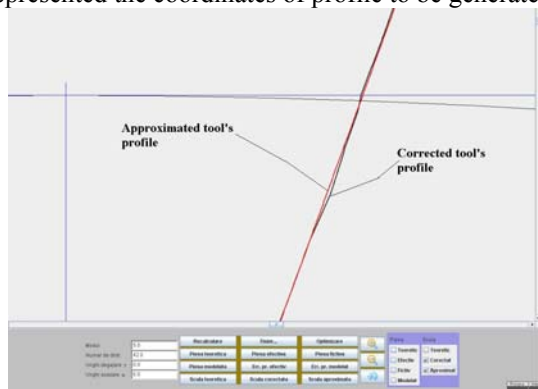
represented the coordinates of profile to be generated

Approximated tool's profile

Corrected tool's profile

Modul 5.0
Numar de dinti 42.0
Unghi degajare γ 0.0
Unghi asezare α 0.0

Recalculare
Date...
Optimizare
Piesa teoretica
Piesa efectiva
Piesa fictiva
Piesa modelata
Scula teoretica
Scula corectata
Scula aproximata

Piesa
Teoretic
Efectiv
Fictiv
Modelat

Scula
Teoretic
Corectat
Aproximat